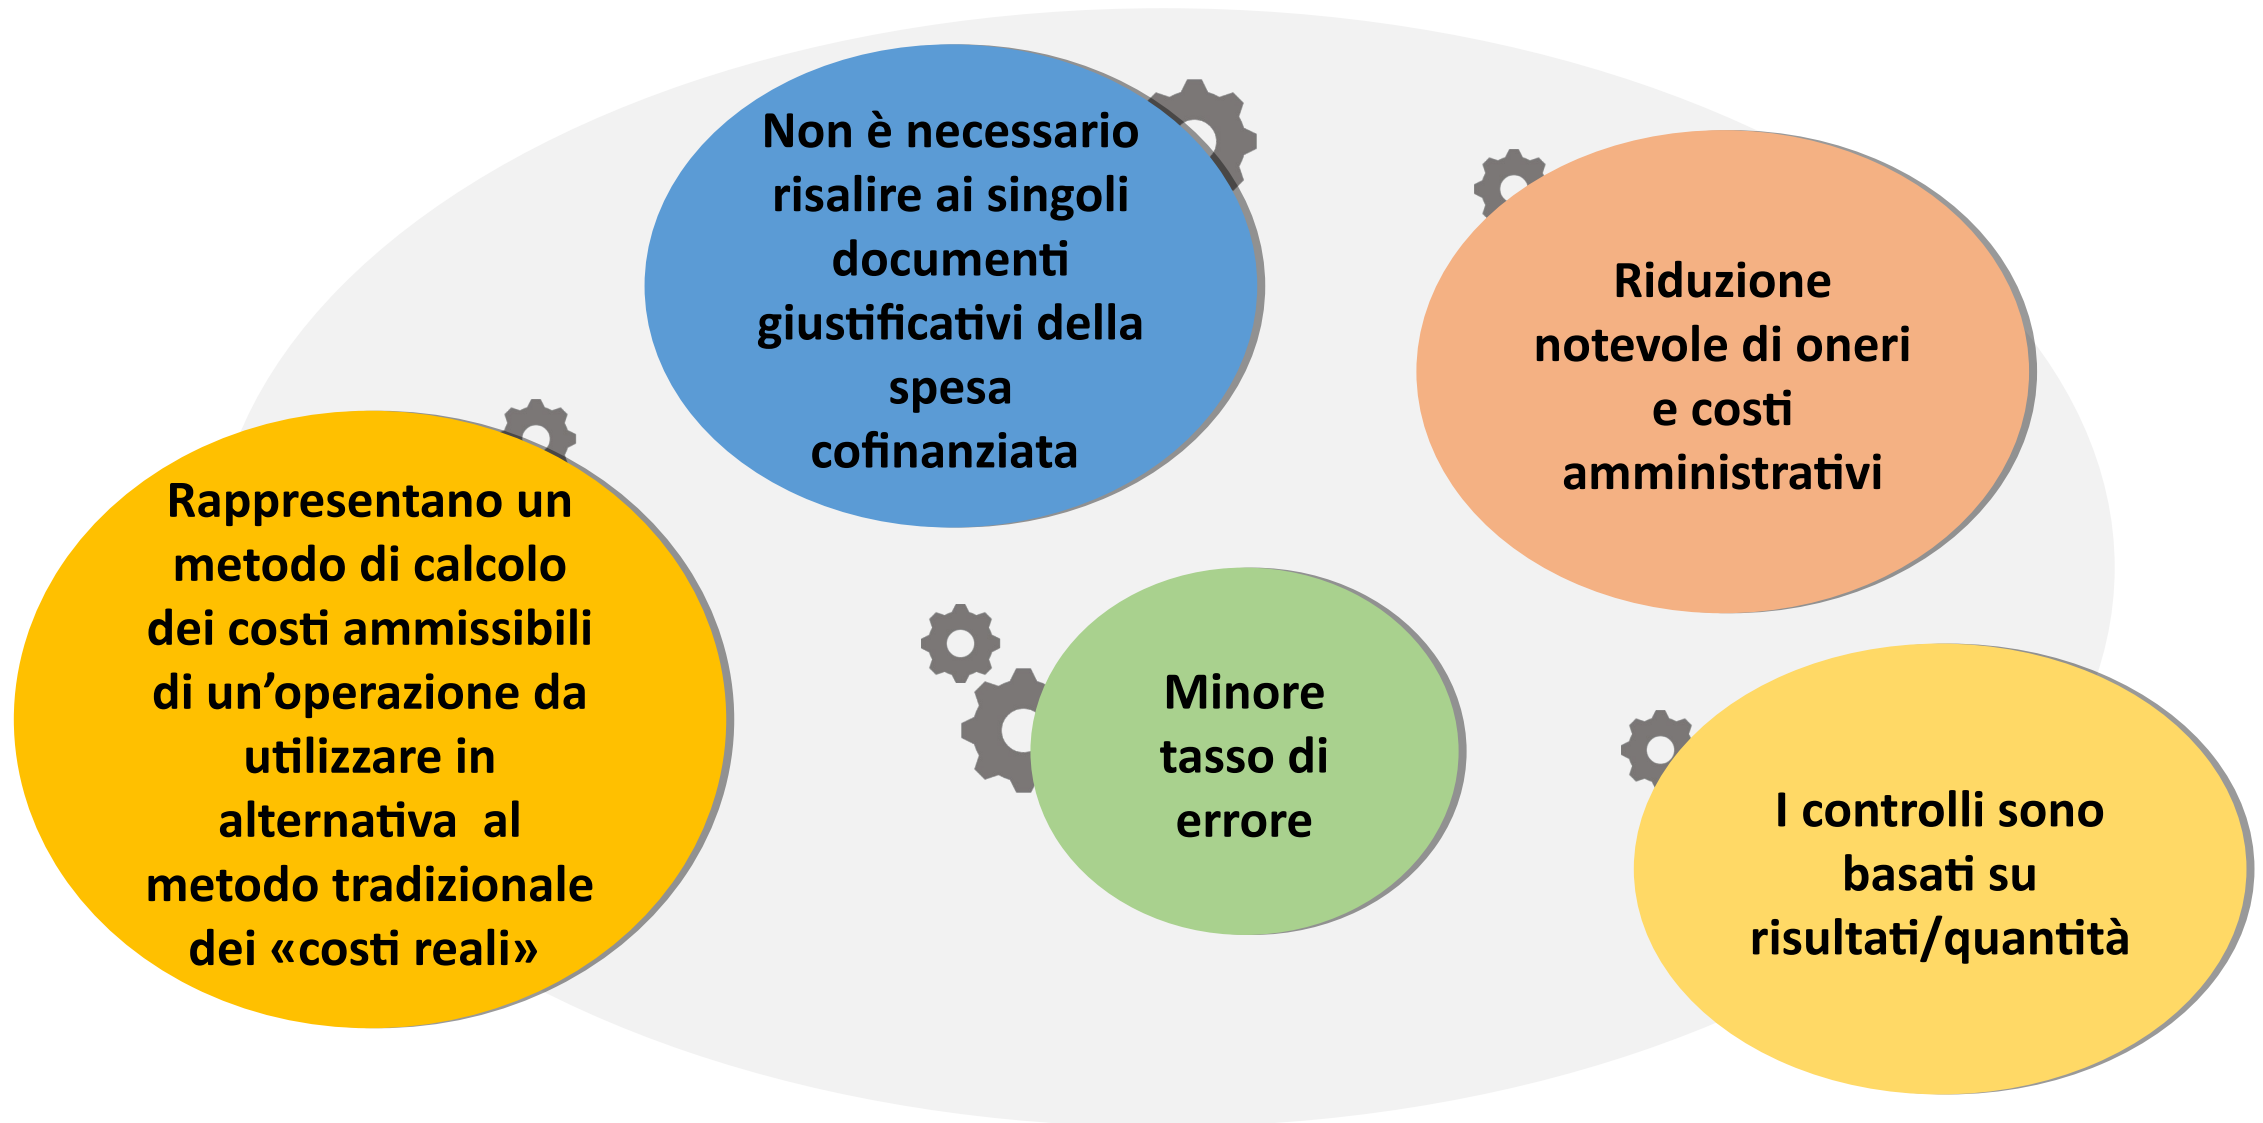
Non è necessario risalire ai singoli documenti giustificativi della spesa cofinanziata

Riduzione notevole di oneri e costi amministrativi

Rappresentano un metodo di calcolo dei costi ammissibili di un’operazione da utilizzare in alternativa al metodo tradizionale dei «costi reali»

Minore tasso di errore

I controlli sono basati su risultati/quantità